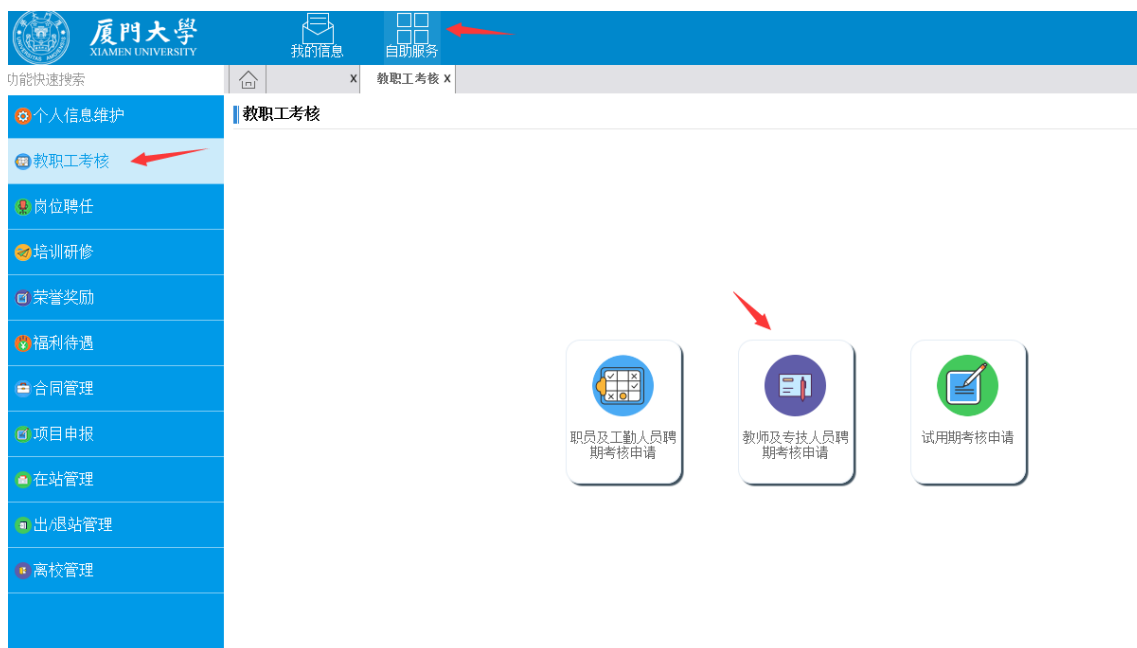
厦門大學
XIAMEN UNIVERSITY

我的信息
自助服务

功能快速搜索

x
教职工考核 x

个人信息维护
教职工考核
岗位聘任
培训研修
荣誉奖励
福利待遇
合同管理
项目申报
在站管理
出/退站管理
离校管理

教职工考核

职员及工勤人员聘期考核申请
教师及专技人员聘期考核申请
试用期考核申请